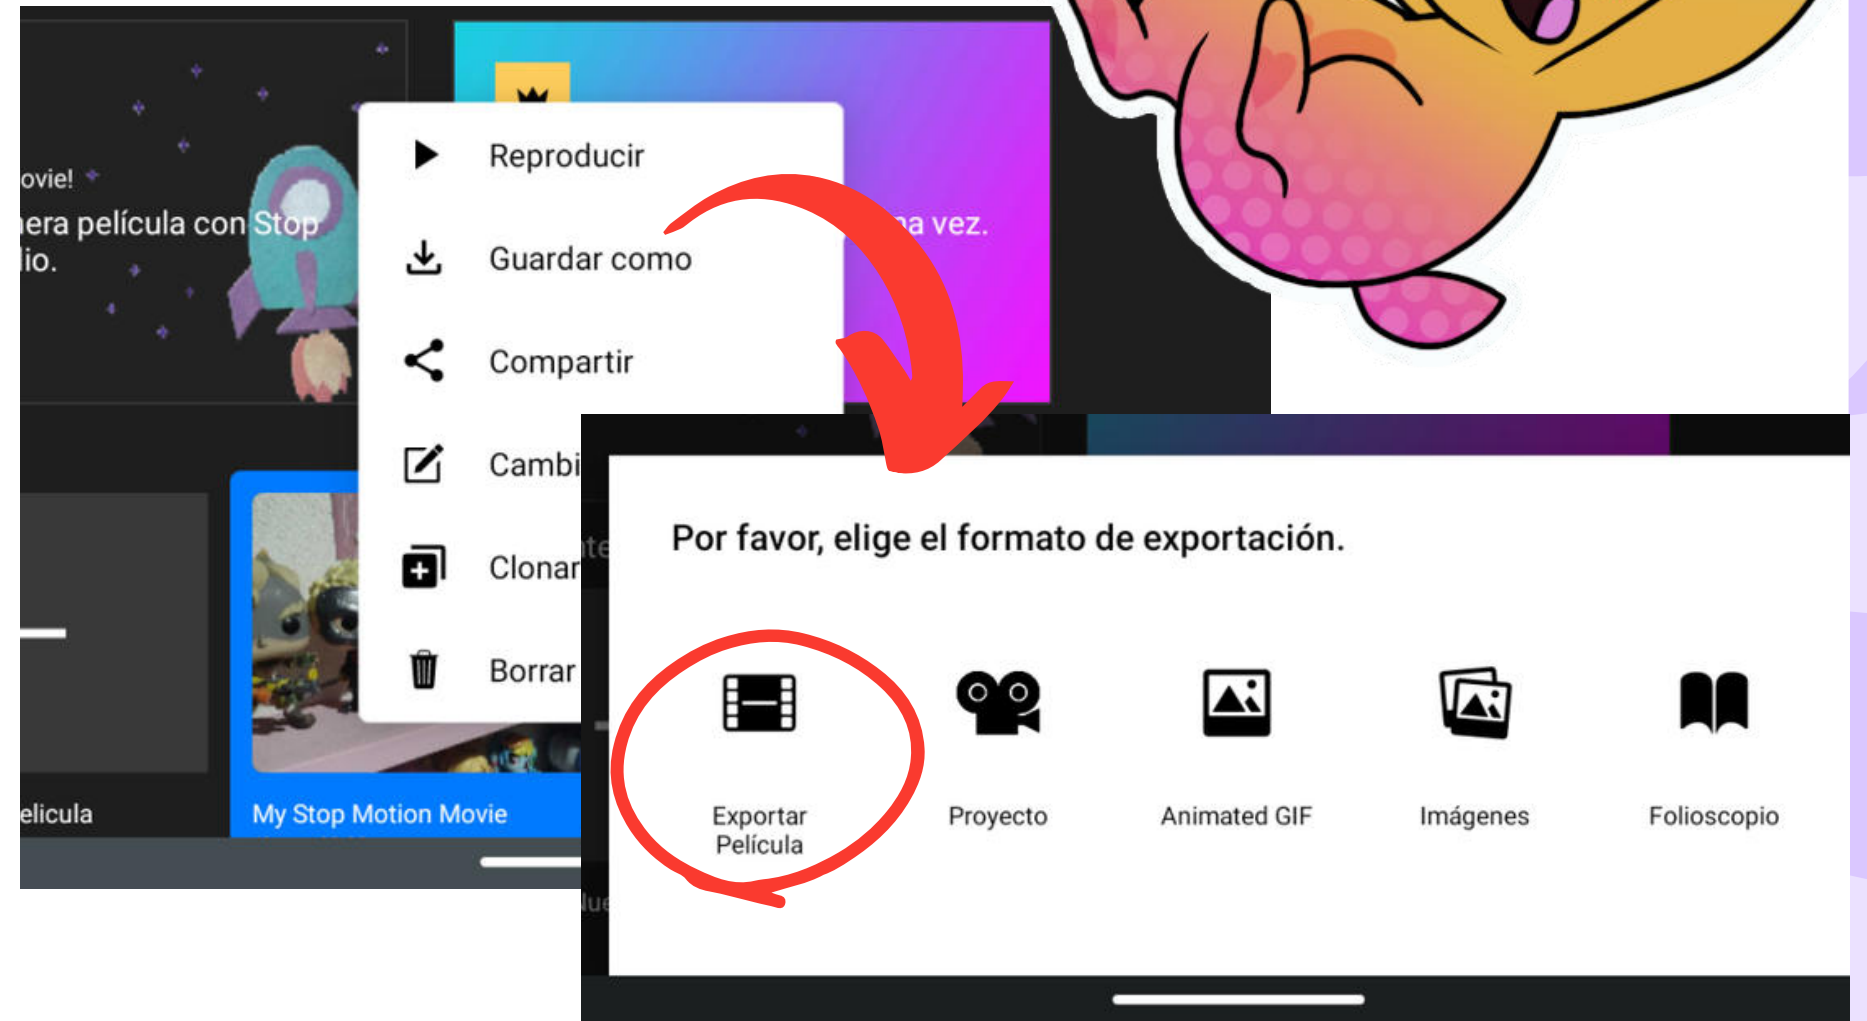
ovie!
era película con Stop
lio.

a vez.

Reproducir
Guardar como
Compartir
Cambi
Clonar
Borrar

elicula
My Stop Motion Movie

Por favor, elige el formato de exportación.

Exportar Película
Proyecto
Animated GIF
Imágenes
Folioscopio